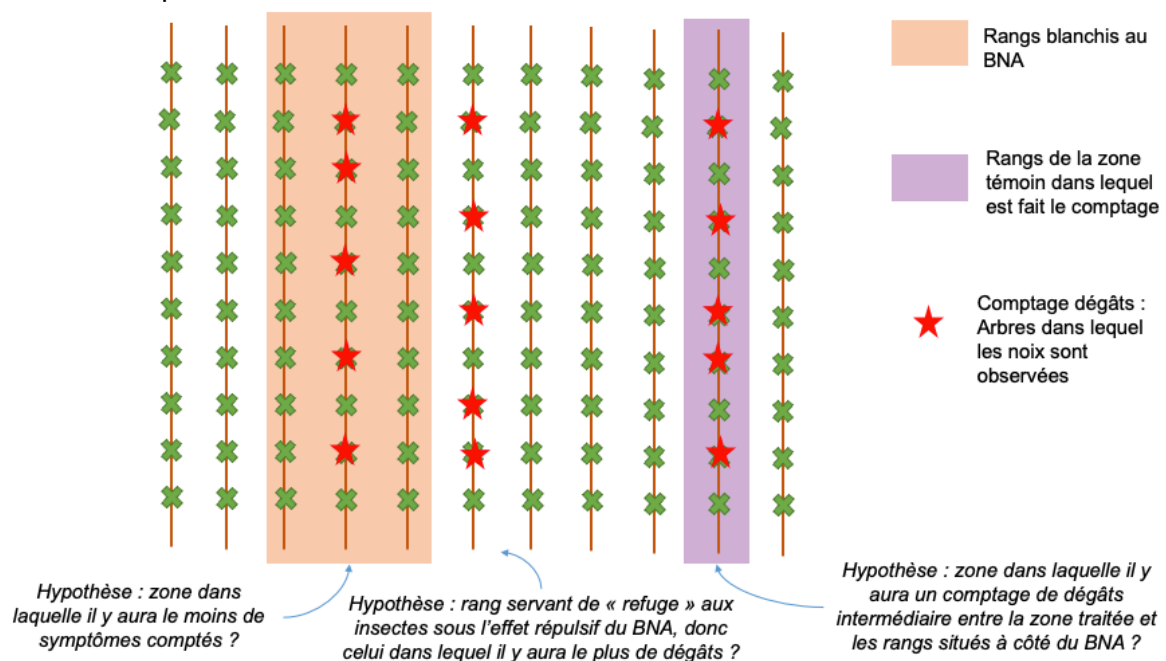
Rangs blanchis au BNA

Rangs de la zone témoin dans lequel est fait le comptage

Comptage dégâts : Arbres dans lequel les noix sont observées

Hypothèse : zone dans laquelle il y aura le moins de symptômes comptés ?

Hypothèse : rang servant de « refuge » aux insectes sous l'effet répulsif du BNA, donc celui dans lequel il y aura le plus de dégâts ?

Hypothèse : zone dans laquelle il y aura un comptage de dégâts intermédiaire entre la zone traitée et les rangs situés à côté du BNA ?